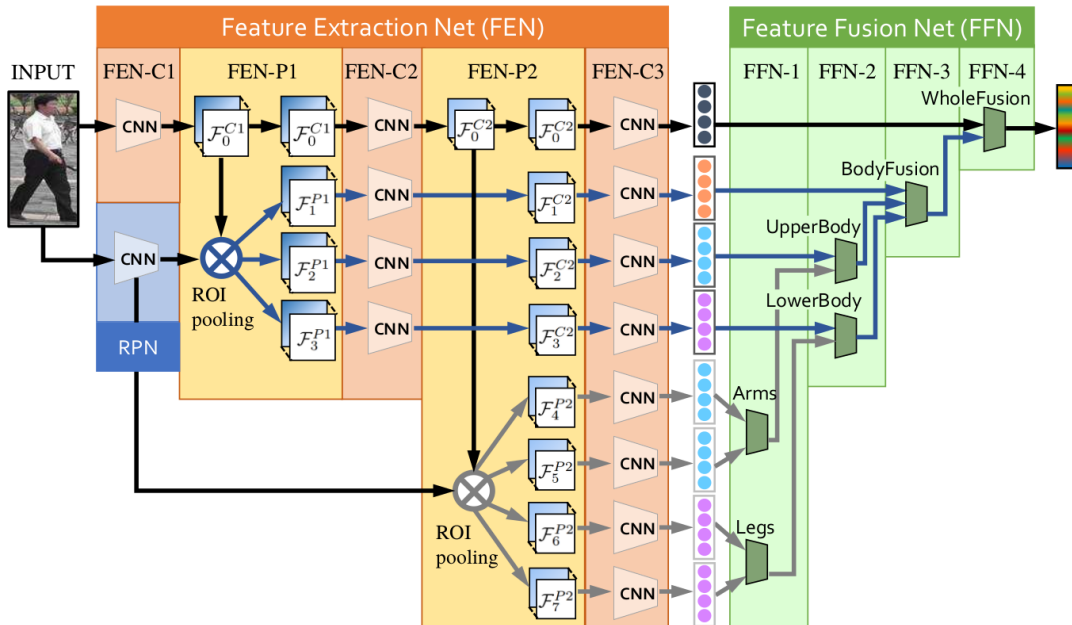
Feature Extraction Net (FEN)

Feature Fusion Net (FFN)

INPUT

FEN-C1

FEN-P1

FEN-C2

FEN-P2

FEN-C3

FFN-1

FFN-2

FFN-3

FFN-4

CNN

$\mathcal{F}_0^{C1}$

$\mathcal{F}_0^{C1}$

CNN

$\mathcal{F}_0^{C2}$

$\mathcal{F}_0^{C2}$

CNN

WholeFusion

BodyFusion

CNN

$\mathcal{F}_1^{P1}$

CNN

$\mathcal{F}_1^{C2}$

CNN

UpperBody

$\mathcal{F}_2^{P1}$

CNN

$\mathcal{F}_2^{C2}$

CNN

ROI pooling

LowerBody

$\mathcal{F}_3^{P1}$

CNN

$\mathcal{F}_3^{C2}$

CNN

RPN

$\mathcal{F}_4^{P2}$

CNN

Arms

$\mathcal{F}_5^{P2}$

CNN

$\mathcal{F}_6^{P2}$

CNN

Legs

ROI pooling

$\mathcal{F}_7^{P2}$

CNN